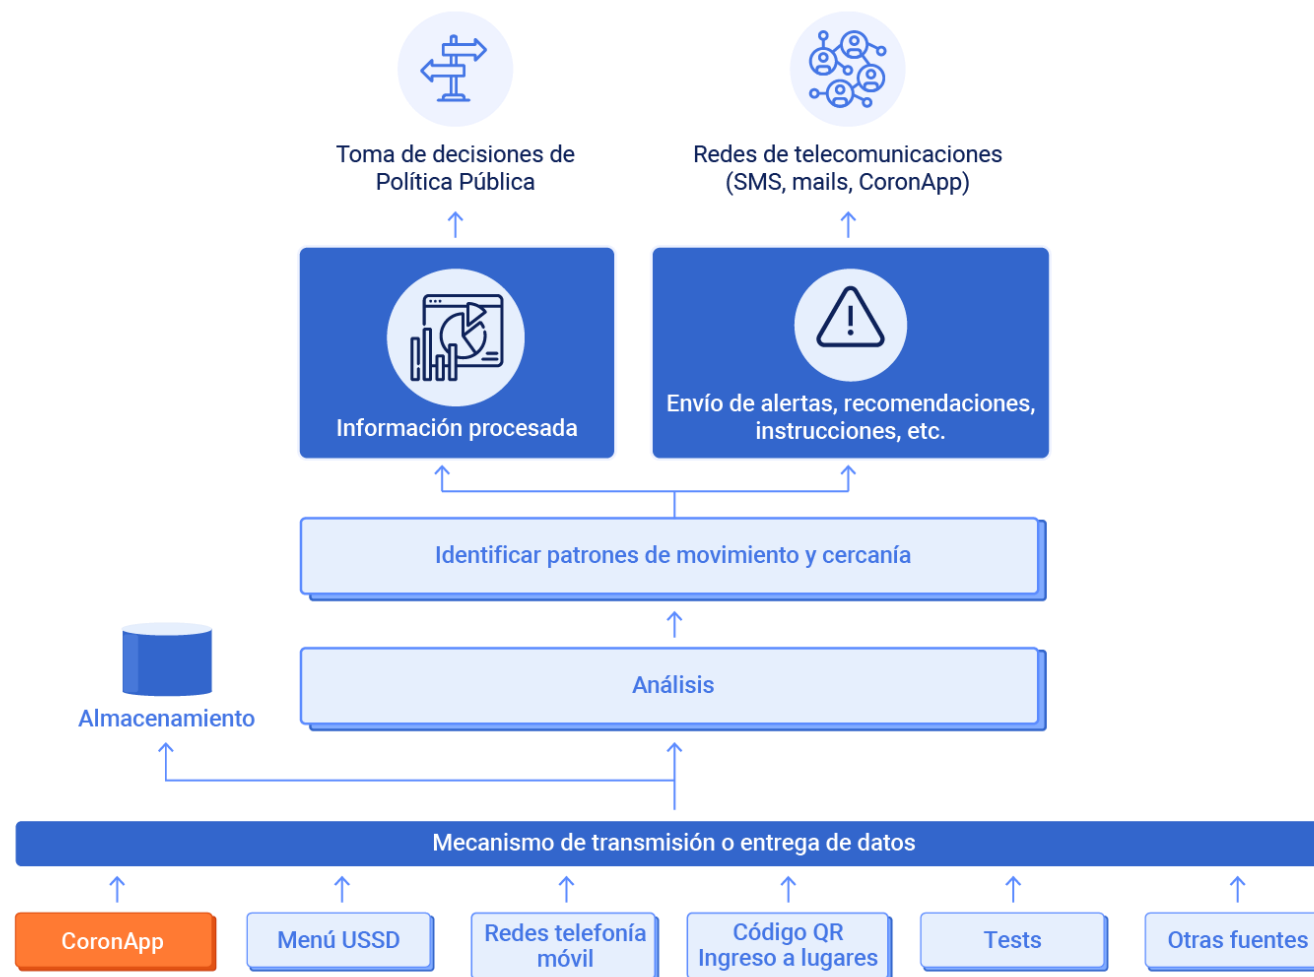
Toma de decisiones de Política Pública

Redes de telecomunicaciones (SMS, mails, CoronApp)

Información procesada

Envío de alertas, recomendaciones, instrucciones, etc.

Identificar patrones de movimiento y cercanía

Almacenamiento

Análisis

Mecanismo de transmisión o entrega de datos

CoronApp

Menú USSD

Redes telefonía móvil

Código QR Ingreso a lugares

Tests

Otras fuentes